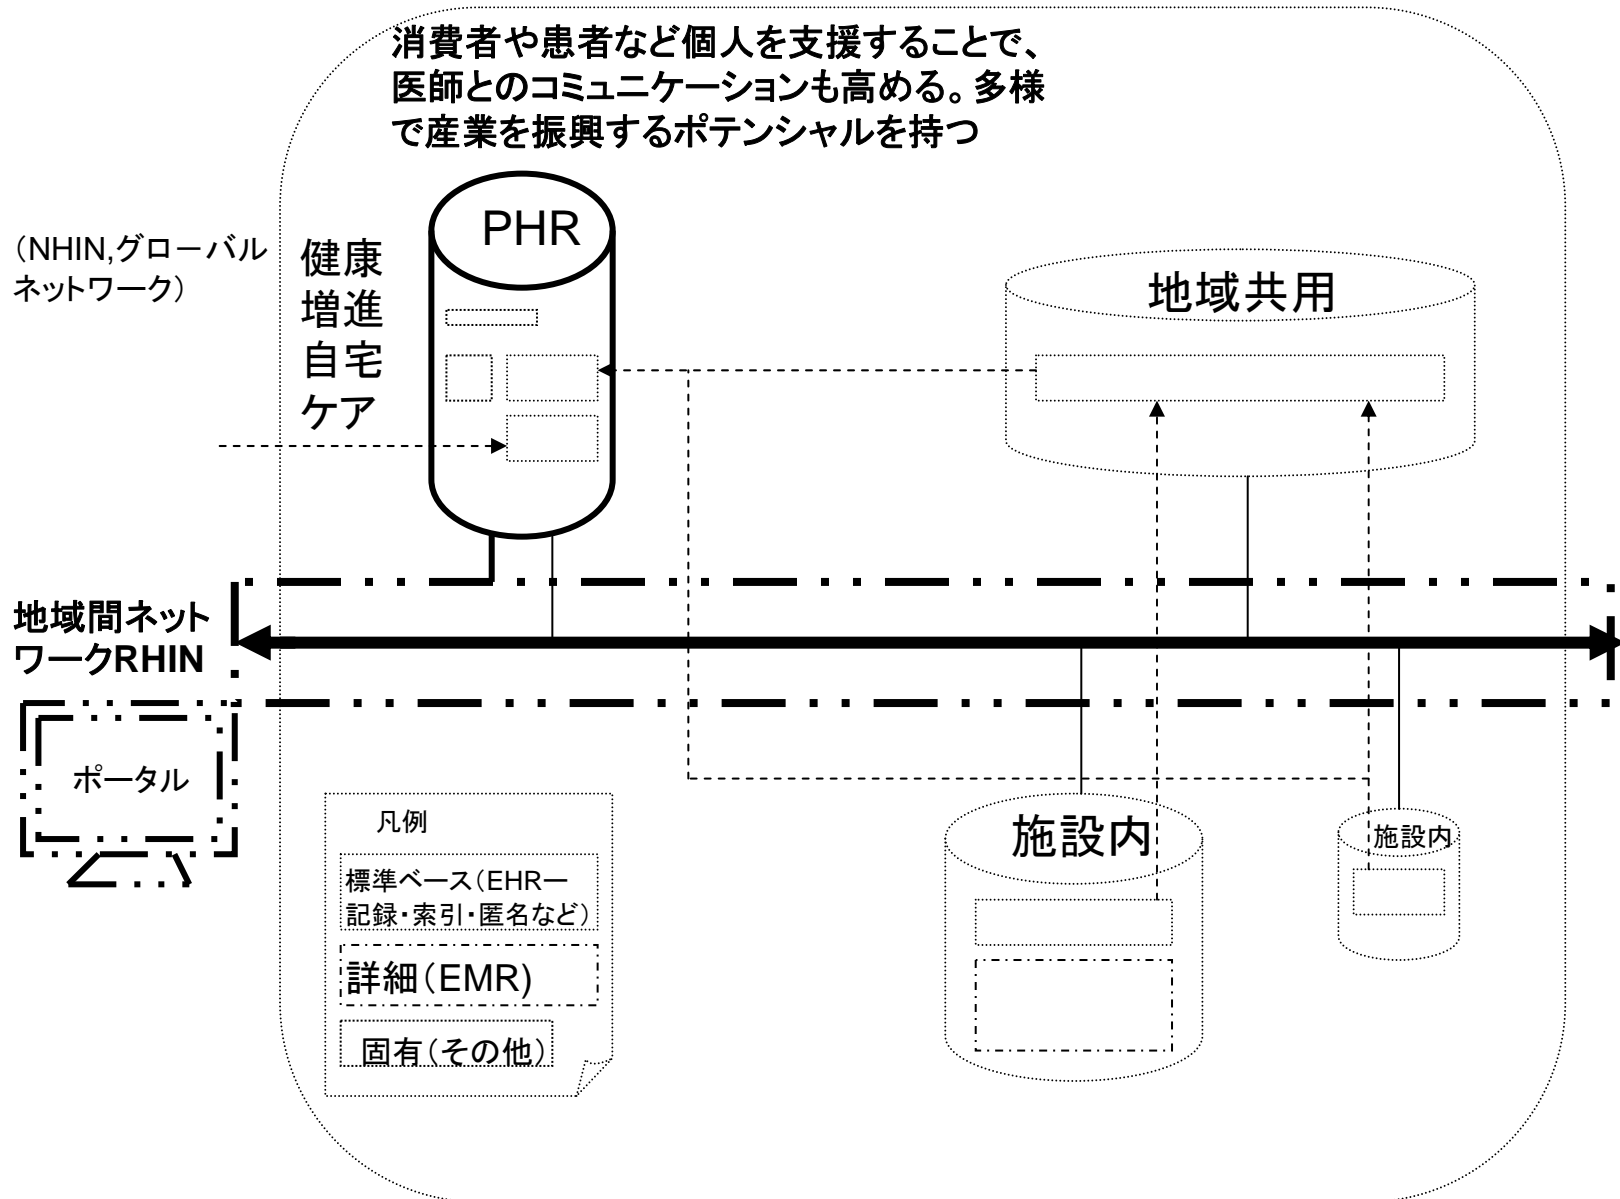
消費者や患者など個人を支援することで、医師とのコミュニケーションも高める。多様で産業を振興するポテンシャルを持つ

PHR

（NHIN,グローバルネットワーク）

健康
増進
自宅
ケア

地域共用

地域間ネットワークRHIN

ポータル

凡例

標準ベース（EHRー記録・索引・匿名など）

詳細（EMR）

固有（その他）

施設内

施設内